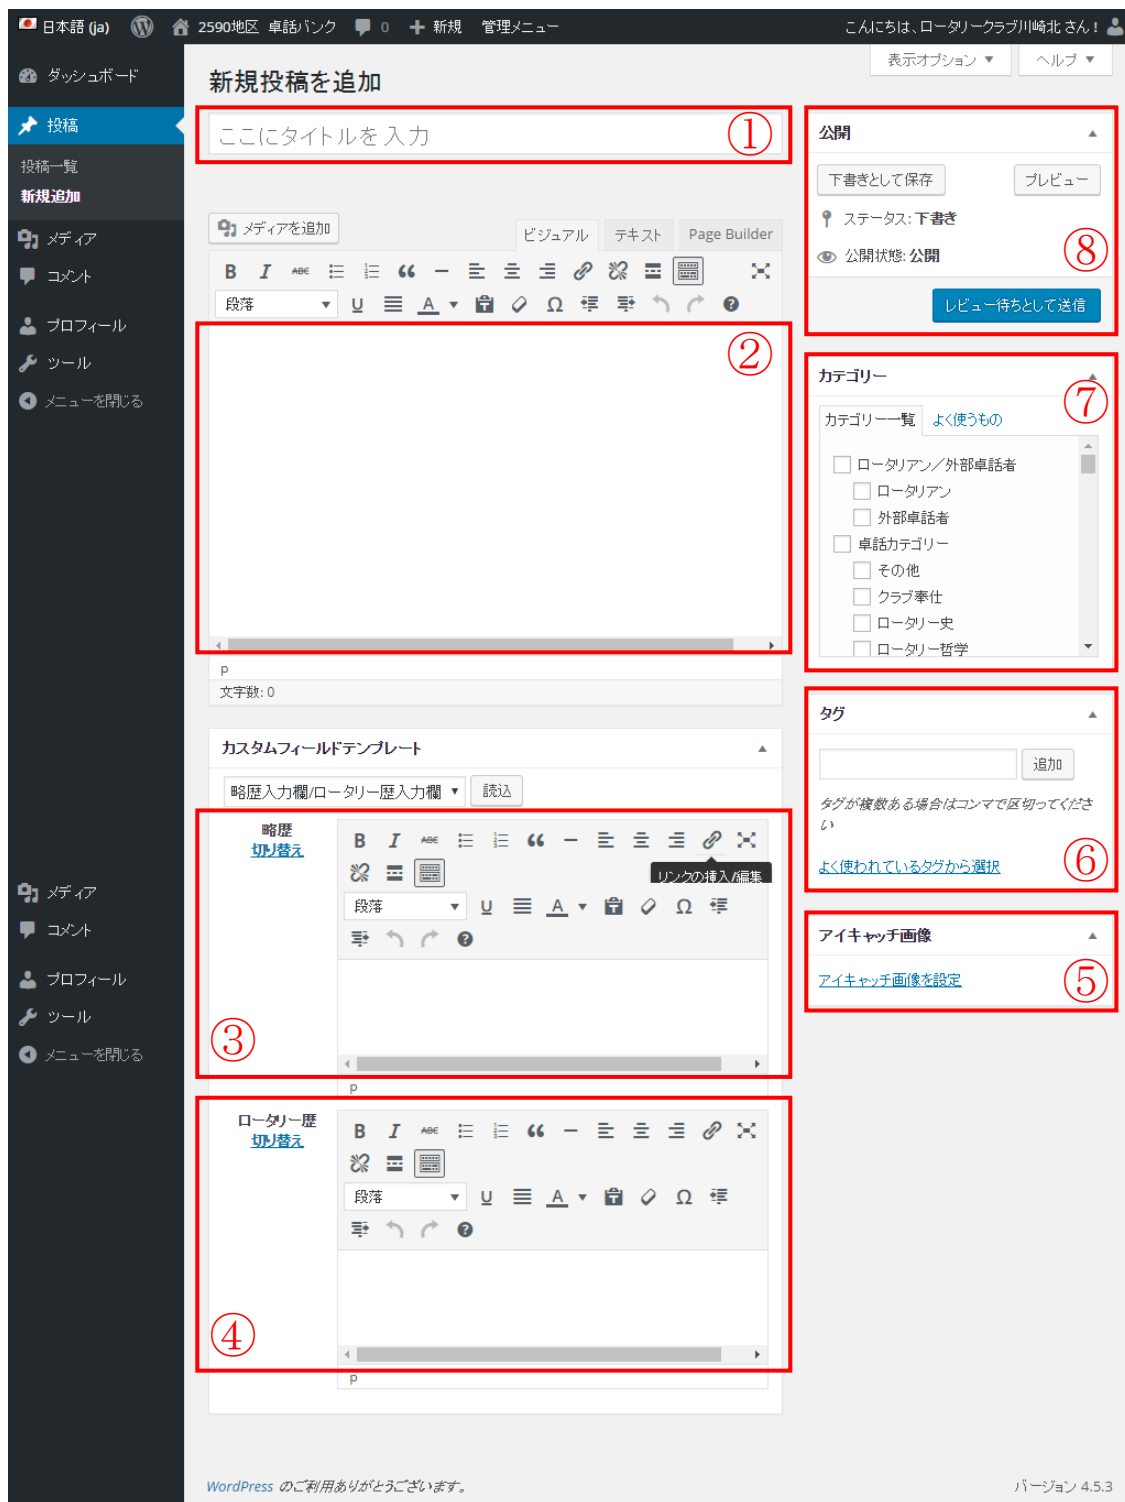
日本語 (ja) 2590地区 卓話バンク 0 新規 管理メニュー こんにちは、ロータリークラブ川崎北 さん！

表示オプション ▼ ヘルプ ▼

ダッシュボード
投稿
投稿一覧
新規追加
メディア
コメント
プロフィール
ツール
メニューを閉じる

新規投稿を追加

ここにタイトルを入力 ①

メディアを追加
ビジュアル テキスト Page Builder

段落

②

p
文字数: 0

カスタムフィールドテンプレート

略歴入力欄/ロータリー歴入力欄 ▼ 読込

略歴
切り替え

リンクの挿入/編集

段落

③

p

ロータリー歴
切り替え

段落

④

p

公開
下書きとして保存 プレビュー
ステータス: 下書き
公開状態: 公開 ⑧
レビュー待ちとして送信

カテゴリー ⑦
カテゴリー一覧 よく使うもの
ロータリアン／外部卓話者
ロータリアン
外部卓話者
卓話カテゴリー
その他
クラブ奉仕
ロータリー史
ロータリー哲学

タグ
追加
タグが複数ある場合はコンマで区切ってください
よく使われているタグから選択 ⑥

アイキャッチ画像
アイキャッチ画像を設定 ⑤

メディア
コメント
プロフィール
ツール
メニューを閉じる

WordPress のご利用ありがとうございます。
バージョン 4.5.3